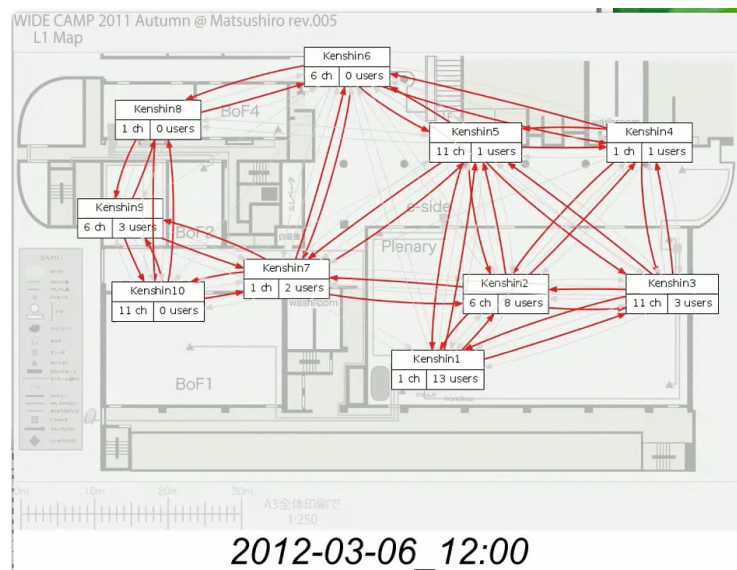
WIDE CAMP 2011 Autumn @ Matsushiro rev.005
L1 Map

Kenshin6
6 ch | 0 users

Kenshin8
1 ch | 0 users

BoF4

Kenshin5
11 ch | 1 users

Kenshin4
1 ch | 1 users

washroom

Kenshin9
6 ch | 3 users

BoF2

e-side

Plenary

Kenshin7
1 ch | 2 users

Kenshin10
11 ch | 0 users

washroom

Kenshin2
6 ch | 8 users

Kenshin3
11 ch | 3 users

BoF1

Kenshin1
1 ch | 13 users

0m 10m 20m 30m

A3全体印刷で
1:250

2012-03-06_12:00